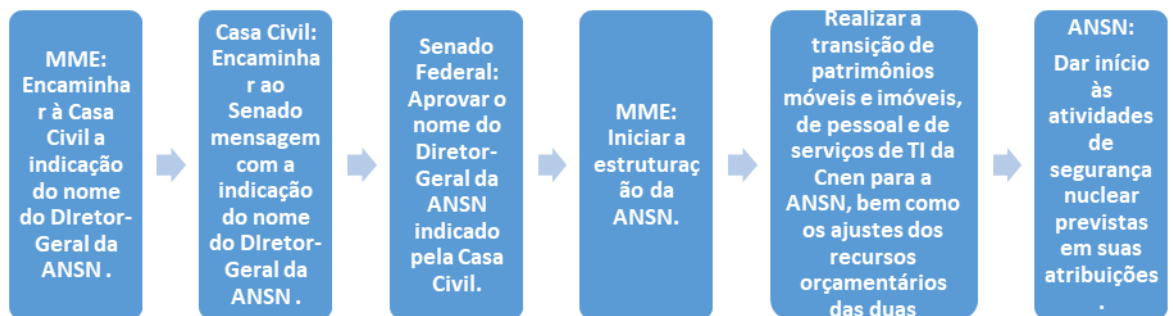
MME: Encaminhar à Casa Civil a indicação do nome do DIretor-Geral da ANSN .

Casa Civil: Encaminhar ao Senado mensagem com a indicação do nome do DIretor-Geral da ANSN .

Senado Federal: Aprovar o nome do Diretor-Geral da ANSN indicado pela Casa Civil.

MME: Iniciar a estruturação da ANSN.

Realizar a transição de patrimônios móveis e imóveis, de pessoal e de serviços de TI da Cnen para a ANSN, bem como os ajustes dos recursos orçamentários das duas

ANSN: Dar início às atividades de segurança nuclear previstas em suas atribuições .